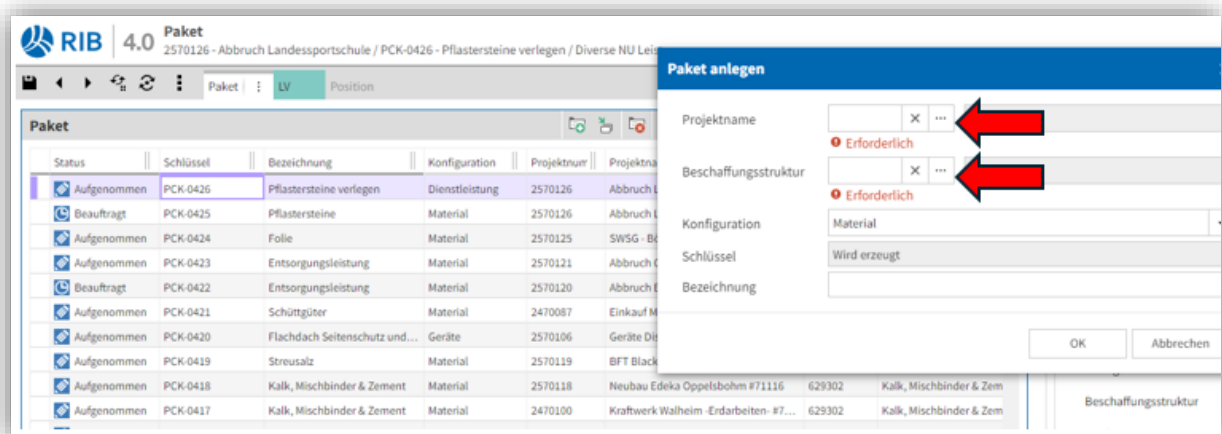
RIB | 4.0 Paket
2570126 - Abbruch Landessportschule / PCK-0426 - Pflastersteine verlegen / Diverse NU Leis

Paket | LV Position

Paket

| Status | Schlüssel | Bezeichnung | Konfiguration | Projektnum | Projektna | | |
|---|---|---|---|---|---|---|---|
| Aufgenommen | PCK-0426 | Pflastersteine verlegen | Dienstleistung | 2570126 | Abbruch L | | |
| Beauftragt | PCK-0425 | Pflastersteine | Material | 2570126 | Abbruch L | | |
| Aufgenommen | PCK-0424 | Folie | Material | 2570125 | SWSG - Bö | | |
| Aufgenommen | PCK-0423 | Entsorgungsleistung | Material | 2570121 | Abbruch | | |
| Beauftragt | PCK-0422 | Entsorgungsleistung | Material | 2570120 | Abbruch | | |
| Aufgenommen | PCK-0421 | Schüttgüter | Material | 2470087 | Einkauf M | | |
| Aufgenommen | PCK-0420 | Flachdach Seitenschutz und… | Geräte | 2570106 | Geräte Dis | | |
| Aufgenommen | PCK-0419 | Streusalz | Material | 2570119 | BFT Black | | |
| Aufgenommen | PCK-0418 | Kalk, Mischbinder & Zement | Material | 2570118 | Neubau Edeka Oppelsbohm #71116 | 629302 | Kalk, Mischbinder & Zem |
| Aufgenommen | PCK-0417 | Kalk, Mischbinder & Zement | Material | 2470100 | Kraftwerk Walheim -Erdarbeiten- #7… | 629302 | Kalk, Mischbinder & Zem |

Paket anlegen

Projektname
Erforderlich

Beschaffungsstruktur
Erforderlich

Konfiguration Material

Schlüssel Wird erzeugt

Bezeichnung

OK Abbrechen

Beschaffungsstruktur